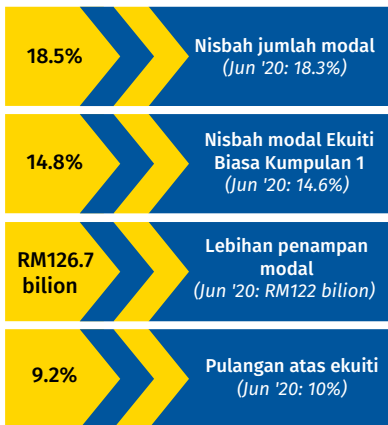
18.5%

Nisbah jumlah modal
(Jun '20: 18.3%)

14.8%

Nisbah modal Ekuiti Biasa Kumpulan 1
(Jun '20: 14.6%)

RM126.7 bilion

Lebihan penampan modal
(Jun '20: RM122 bilion)

9.2%

Pulangan atas ekuiti
(Jun '20: 10%)